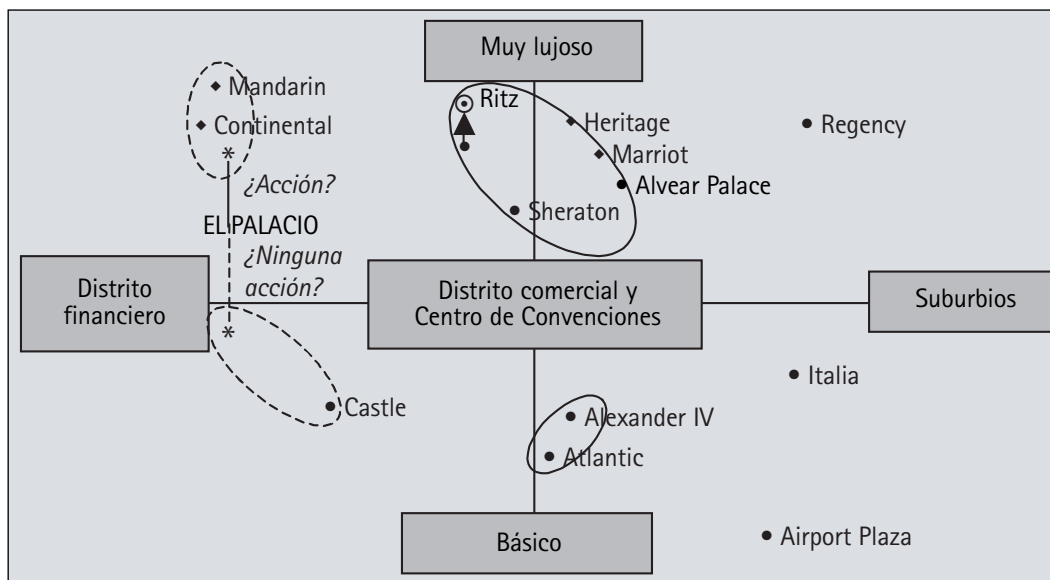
Muy lujoso

Mandarin
Continental
*
¿Acción?
EL PALACIO
¿Ninguna acción?
*

Ritz
Heritage
Marriot
Alvear Palace
Sheraton

Regency

Distrito financiero

Distrito comercial y Centro de Convenciones

Suburbios

Italia

Castle

Alexander IV
Atlantic

Básico

Airport Plaza